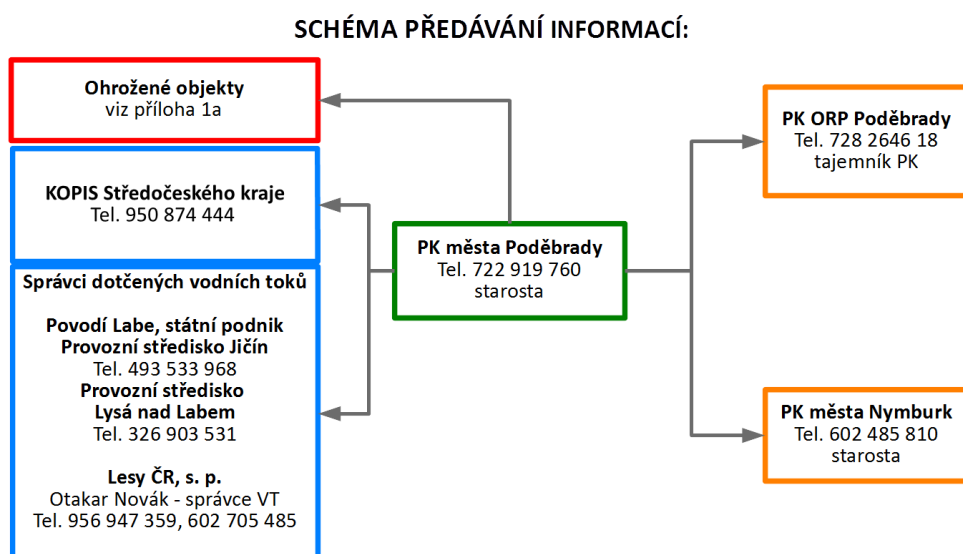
SCHÉMA PŘEDÁVÁNÍ INFORMACÍ:

Ohrožené objekty
viz příloha 1a

KOPIS Středočeského kraje
Tel. 950 874 444

Správci dotčených vodních toků

Povodí Labe, státní podnik
Provozní středisko Jičín
Tel. 493 533 968
Provozní středisko
Lysá nad Labem
Tel. 326 903 531

Lesy ČR, s. p.
Otakar Novák - správce VT
Tel. 956 947 359, 602 705 485

PK města Poděbrady
Tel. 722 919 760
starosta

PK ORP Poděbrady
Tel. 728 2646 18
tajemník PK

PK města Nymburk
Tel. 602 485 810
starosta